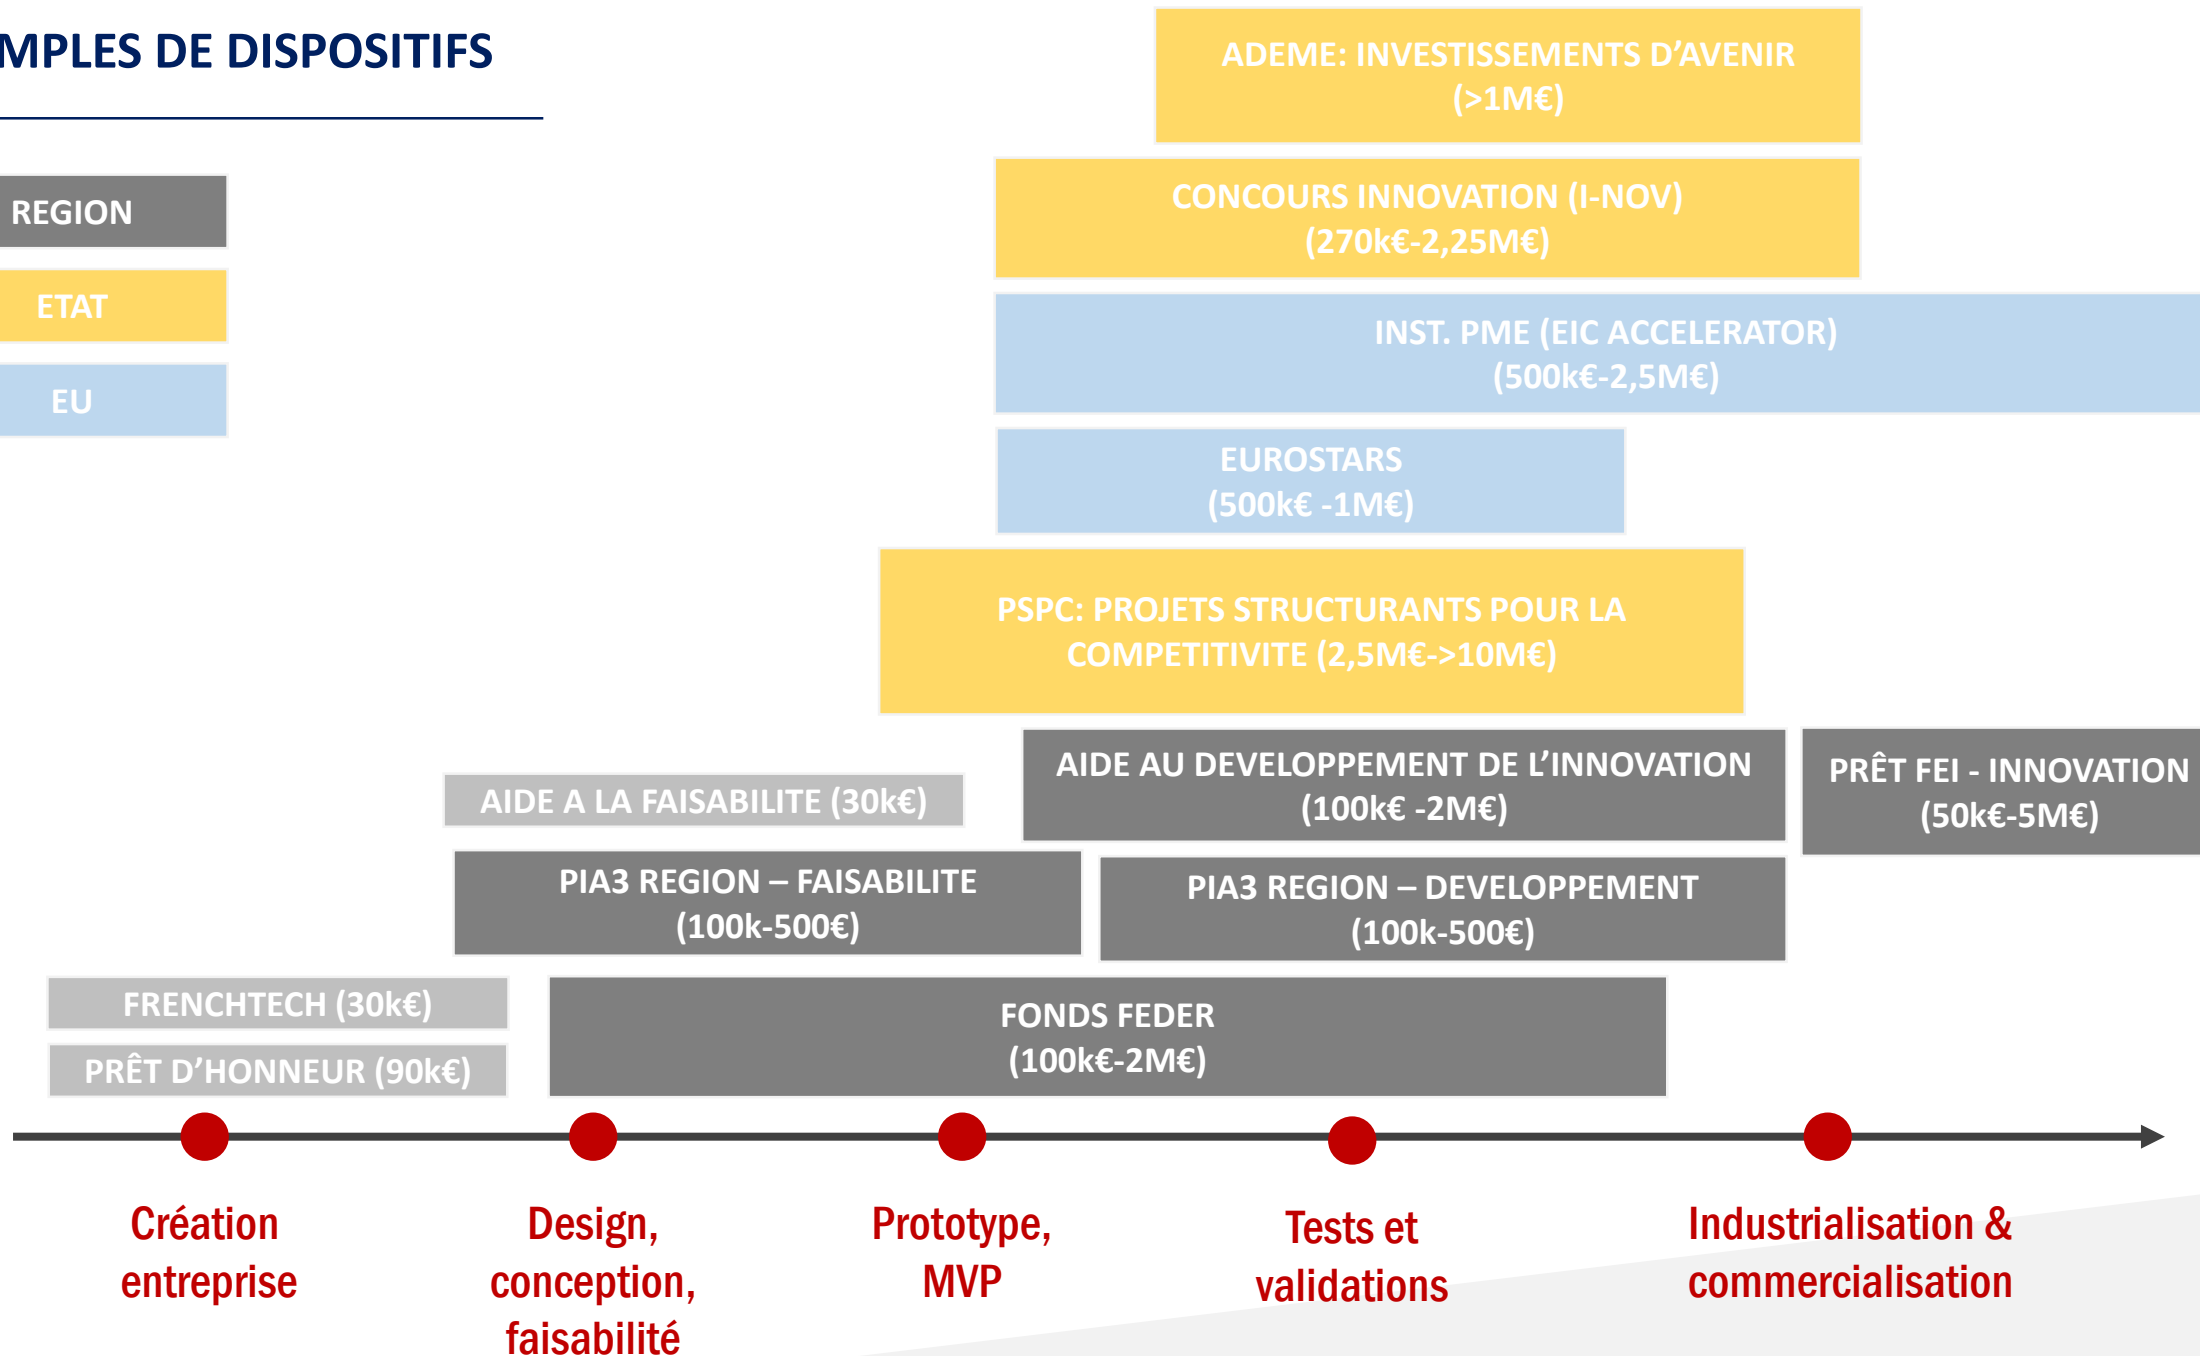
MPLES DE DISPOSITIFS

REGION

ETAT

EU

ADEME: INVESTISSEMENTS D'AVENIR (>1M€)

CONCOURS INNOVATION (I-NOV) (270k€-2,25M€)

INST. PME (EIC ACCELERATOR) (500k€-2,5M€)

EUROSTARS (500k€ -1M€)

PSPC: PROJETS STRUCTURANTS POUR LA COMPETITIVITE (2,5M€->10M€)

AIDE A LA FAISABILITE (30k€)

AIDE AU DEVELOPPEMENT DE L'INNOVATION (100k€ -2M€)

PRÊT FEI - INNOVATION (50k€-5M€)

PIA3 REGION – FAISABILITE (100k-500€)

PIA3 REGION – DEVELOPPEMENT (100k-500€)

FRENCHTECH (30k€)

PRÊT D'HONNEUR (90k€)

FONDS FEDER (100k€-2M€)

Création entreprise

Design, conception, faisabilité

Prototype, MVP

Tests et validations

Industrialisation & commercialisation